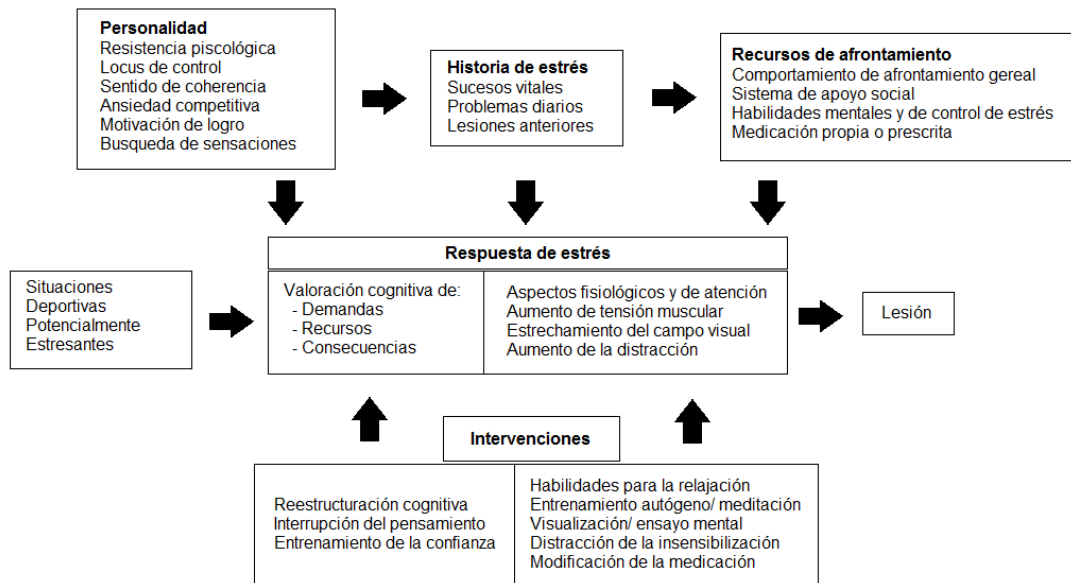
**Personalidad**
Resistencia piscológica
Locus de control
Sentido de coherencia
Ansiedad competitiva
Motivación de logro
Busqueda de sensaciones

**Historia de estrés**
Sucesos vitales
Problemas diarios
Lesiones anteriores

**Recursos de afrontamiento**
Comportamiento de afrontamiento gereal
Sistema de apoyo social
Habilidades mentales y de control de estrés
Medicación propia o prescrita

Situaciones
Deportivas
Potencialmente
Estresantes

**Respuesta de estrés**

Valoración cognitiva de:
- Demandas
- Recursos
- Consecuencias

Aspectos fisiológicos y de atención
Aumento de tensión muscular
Estrechamiento del campo visual
Aumento de la distracción

Lesión

**Intervenciones**

Reestructuración cognitiva
Interrupción del pensamiento
Entrenamiento de la confianza

Habilidades para la relajación
Entrenamiento autógeno/ meditación
Visualización/ ensayo mental
Distracción de la insensibilización
Modificación de la medicación